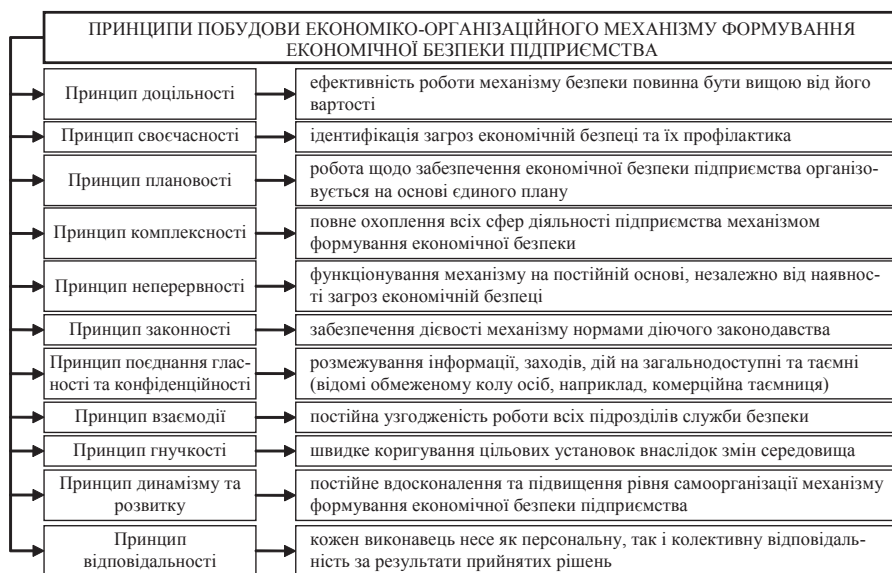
ПРИНЦИПИ ПОБУДОВИ ЕКОНОМІКО-ОРГАНІЗАЦІЙНОГО МЕХАНІЗМУ ФОРМУВАННЯ ЕКОНОМІЧНОЇ БЕЗПЕКИ ПІДПРИЄМСТВА

Принцип доцільності
ефективність роботи механізму безпеки повинна бути вищою від його вартості

Принцип своєчасності
ідентифікація загроз економічній безпеці та їх профілактика

Принцип плановості
робота щодо забезпечення економічної безпеки підприємства організовується на основі єдиного плану

Принцип комплексності
повне охоплення всіх сфер діяльності підприємства механізмом формування економічної безпеки

Принцип неперервності
функціонування механізму на постійній основі, незалежно від наявності загроз економічній безпеці

Принцип законності
забезпечення дієвості механізму нормами діючого законодавства

Принцип поєднання гласності та конфіденційності
розмежування інформації, заходів, дій на загальнодоступні та таємні (відомі обмеженому колу осіб, наприклад, комерційна таємниця)

Принцип взаємодії
постійна узгодженість роботи всіх підрозділів служби безпеки

Принцип гнучкості
швидке коригування цільових установок внаслідок змін середовища

Принцип динамізму та розвитку
постійне вдосконалення та підвищення рівня самоорганізації механізму формування економічної безпеки підприємства

Принцип відповідальності
кожен виконавець несе як персональну, так і колективну відповідальність за результати прийнятих рішень